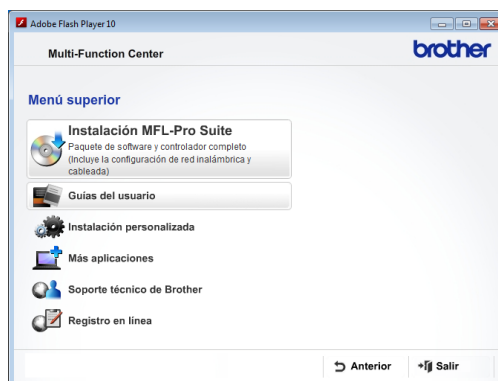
Adobe Flash Player 10

Multi-Function Center

brother

Menú superior

Instalación MFL-Pro Suite
Paquete de software y controlador completo (Incluye la configuración de red inalámbrica y cableada)

Guías del usuario

Instalación personalizada

Más aplicaciones

Soporte técnico de Brother

Registro en línea

Anterior

Salir